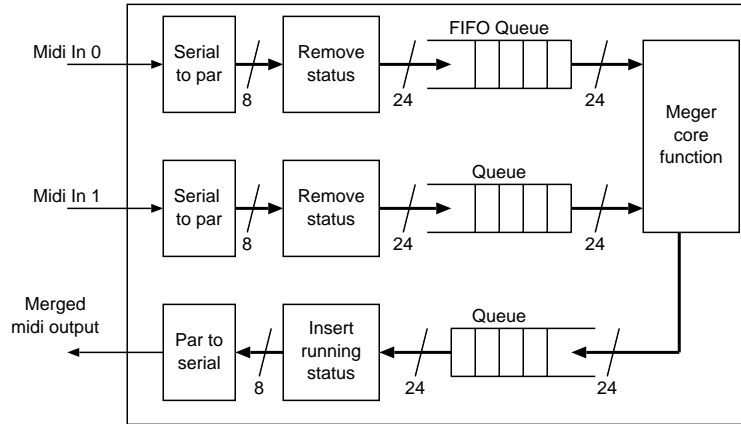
Midi In 0

Serial to par

8

Remove status

24

FIFO Queue

24

Meger core function

Midi In 1

Serial to par

8

Remove status

24

Queue

24

Merged midi output

Par to serial

8

Insert running status

24

Queue

24